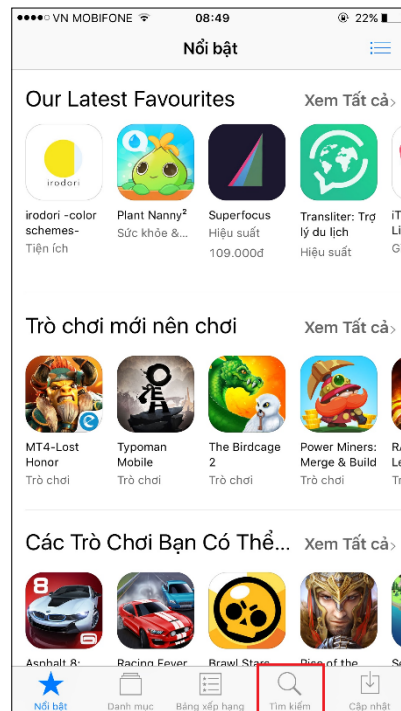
●●●●○ VN MOBIFONE 08:49 22%

Nổi bật

Our Latest Favourites
Xem Tất cả >

irodori

irodori -color schemes-
Tiện ích

Plant Nanny²
Sức khỏe &...

Superfocus
Hiệu suất
109.000đ

Transliter: Trợ lý du lịch
Hiệu suất

iT
Li
G

Trò chơi mới nên chơi
Xem Tất cả >

MT4-Lost Honor
Trò chơi

Typoman Mobile
Trò chơi

The Birdcage 2
Trò chơi

Power Miners: Merge & Build
Trò chơi

R
L
T

Các Trò Chơi Bạn Có Thể...
Xem Tất cả >

8

Asphalt 8:

Racing Fever

Brawl Stars

Rise of the

Nổi bật
Danh mục
Bảng xếp hạng
Tìm kiếm
Cập nhật